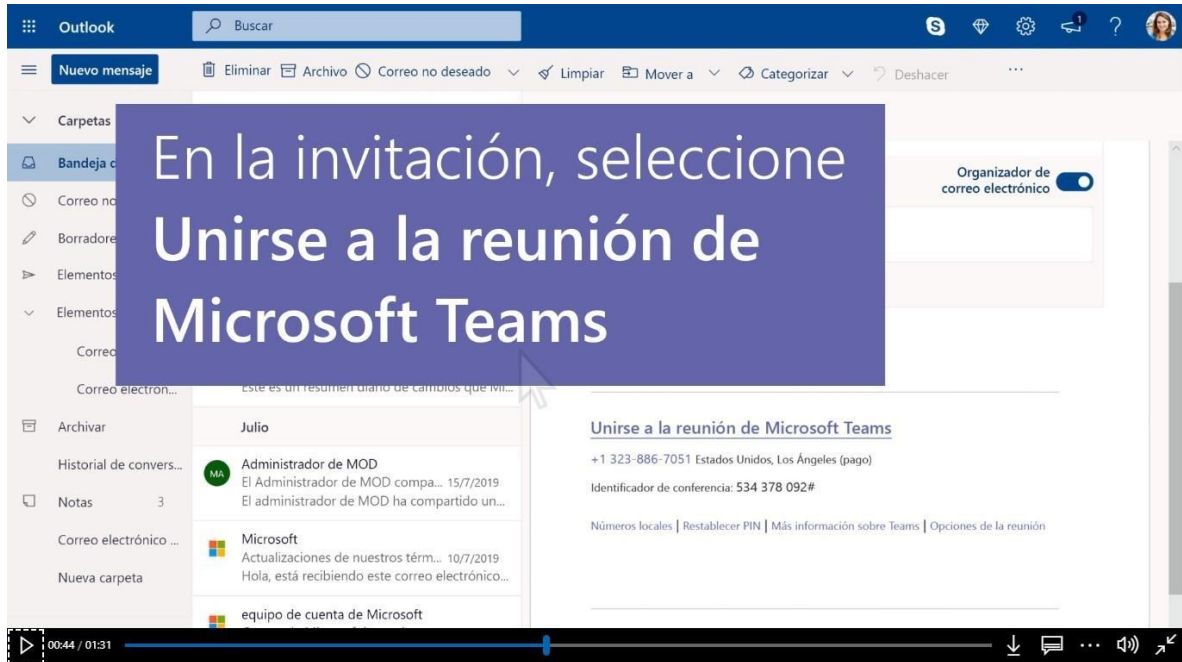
Outlook
Buscar
1
?
Nuevo mensaje
Eliminar Archivo Correo no deseado Limpiar Mover a Categorizar Deshacer ...
Carpetas
Bandeja d
Correo no
Borradore
Elementos
Elementos
Correo
Correo electrón...
Archivar
Historial de convers...
Notas 3
Correo electrónico ...
Nueva carpeta

En la invitación, seleccione **Unirse a la reunión de Microsoft Teams**

Organizador de correo electrónico

Este es un resumen diario de cambios que Mi...
Julio
MA Administrador de MOD
El Administrador de MOD compa... 15/7/2019
El administrador de MOD ha compartido un...
Microsoft
Actualizaciones de nuestros térm... 10/7/2019
Hola, está recibiendo este correo electrónico...
equipo de cuenta de Microsoft

Unirse a la reunión de Microsoft Teams
+1 323-886-7051 Estados Unidos, Los Ángeles (pago)
Identificador de conferencia: 534 378 092#
Números locales | Restablecer PIN | Más información sobre Teams | Opciones de la reunión

00:44 / 01:31